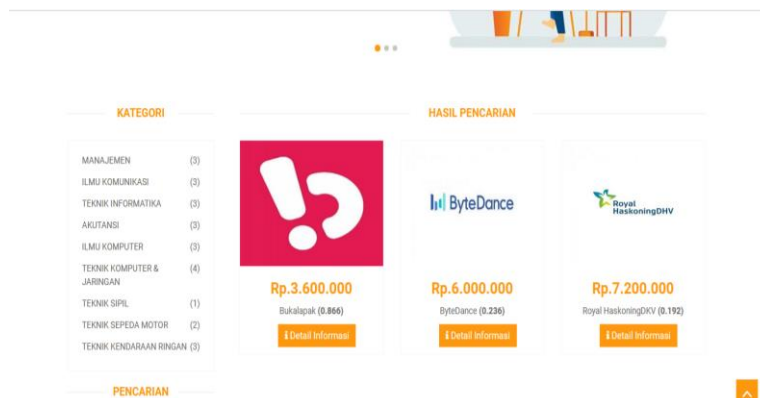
KATEGORI

| | |
|---|---|
| MANAJEMEN | (3) |
| ILMU KOMUNIKASI | (3) |
| TEKNIK INFORMATIKA | (3) |
| AKUTANSI | (3) |
| ILMU KOMPUTER | (3) |
| TEKNIK KOMPUTER & JARINGAN | (4) |
| TEKNIK SIPIL | (1) |
| TEKNIK SEPEDA MOTOR | (2) |
| TEKNIK KENDARAAN RINGAN | (3) |

PENCARIAN

HASIL PENCARIAN

Rp.3.600.000
Bukalapak (0.866)
Detail Informasi

ByteDance
Rp.6.000.000
ByteDance (0.236)
Detail Informasi

Royal HaskoningDHV
Rp.7.200.000
Royal HaskoningDKV (0.192)
Detail Informasi